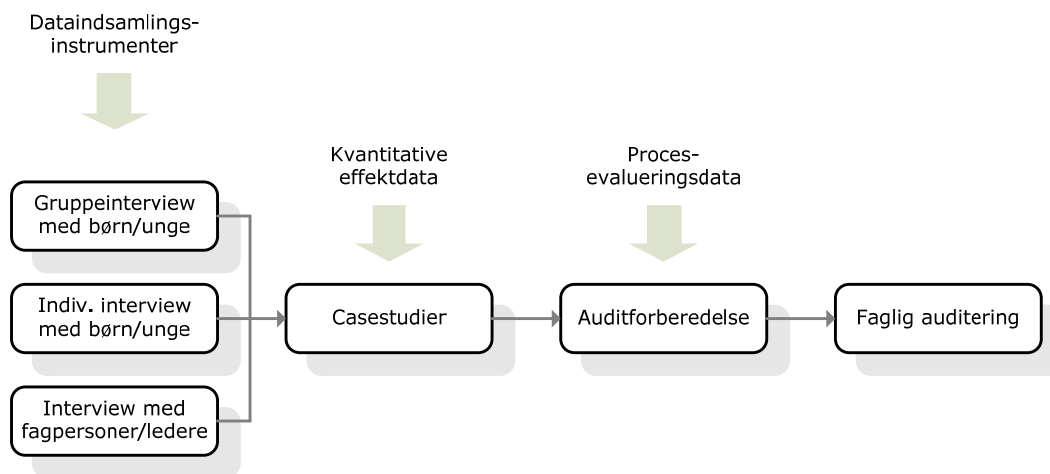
Dataindsamlingsinstrumenter

Kvantitative effektdata

Procesevalueringsdata

Gruppeinterview med børn/unge

Indiv. interview med børn/unge

Interview med fagpersoner/ledere

Casestudier

Auditforberedelse

Faglig auditering